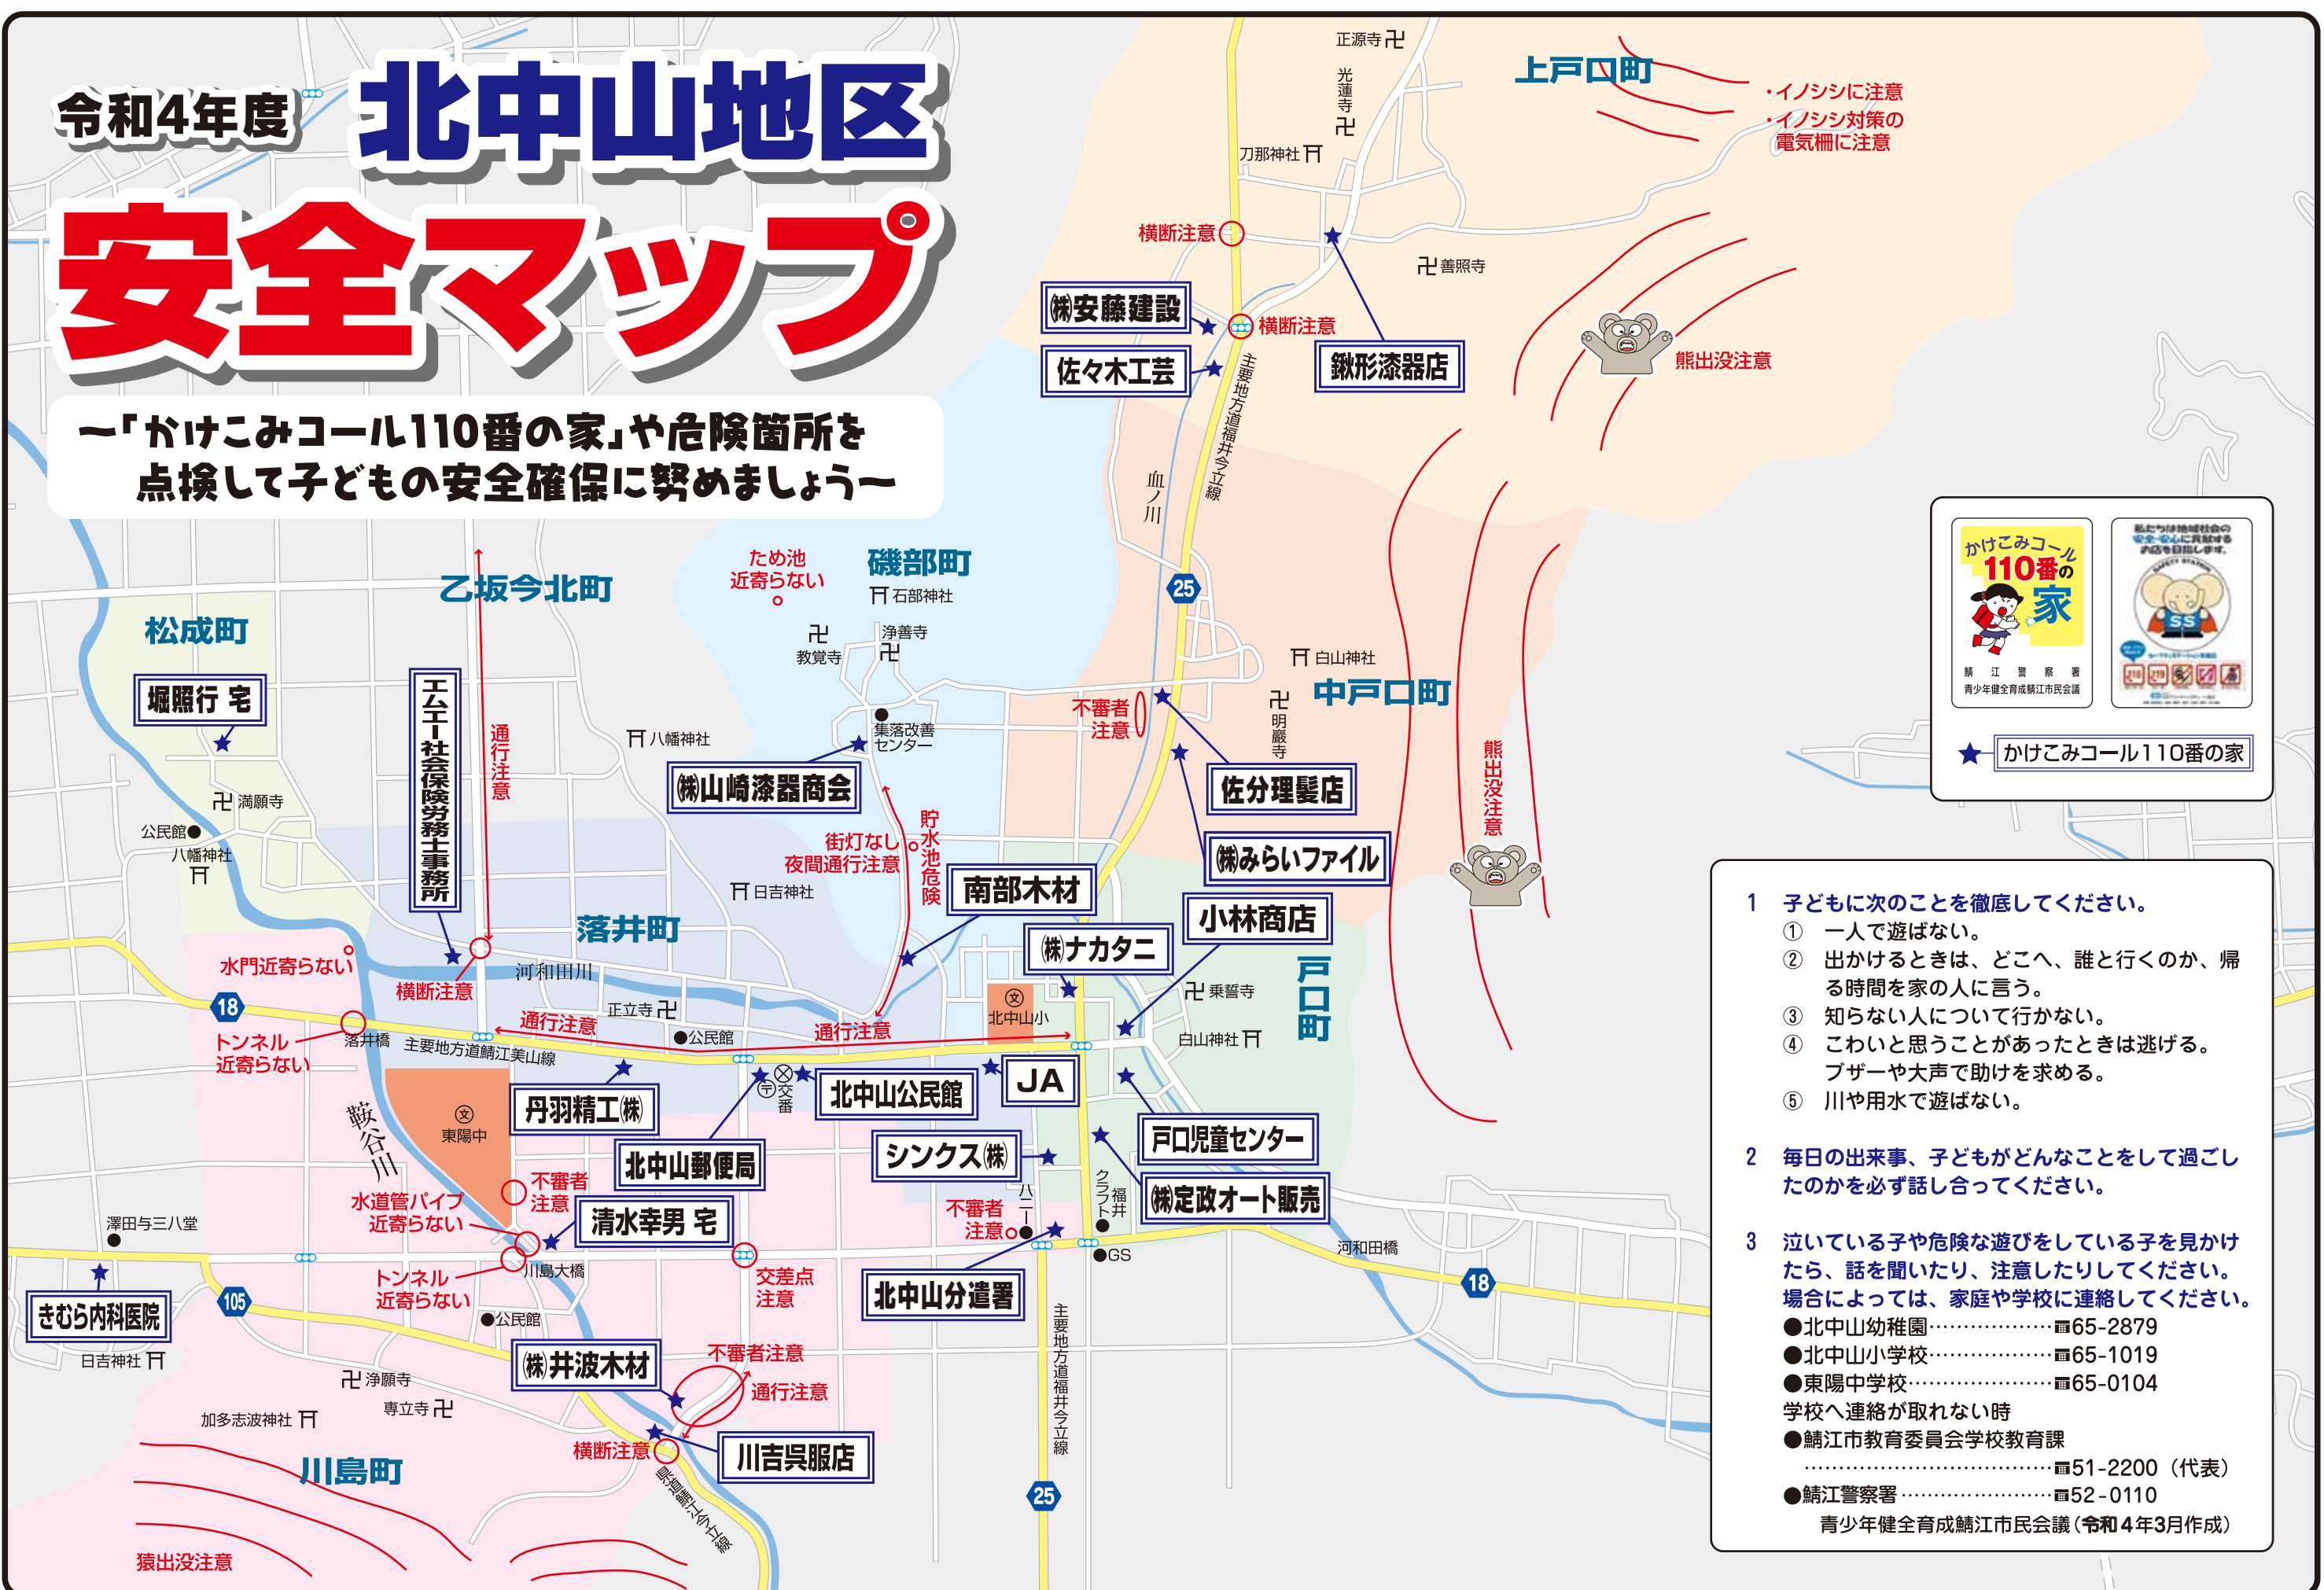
令和4年度 北中山地区
安全マップ

～「かけこみコール110番の家」や危険箇所を点検して子どもの安全確保に努めましょう～

上戸口町
・イノシシに注意
・イノシシ対策の電気柵に注意
正源寺
光蓮寺
刀那神社
横断注意
善照寺
㈱安藤建設
横断注意
佐々木工芸
鍬形漆器店
熊出没注意
主要地方道福井今立線
血ノ川
25
ため池近寄らない
磯部町
石部神社
乙坂今北町
松成町
浄善寺
教覚寺
白山神社
中戸口町
明巖寺
不審者注意
堀照行 宅
エムエー社会保険労務士事務所
通行注意
八幡神社
集落改善センター
㈱山崎漆器商会
佐分理髪店
熊出没注意
満願寺
公民館
八幡神社
街灯なし夜間通行注意
貯水池危険
日吉神社
南部木材
㈱みらいファイル
落井町
小林商店
㈱ナカタニ
水門近寄らない
横断注意
河和田川
18
正立寺
乗誓寺
戸口町
北中山小
通行注意
通行注意
公民館
トンネル近寄らない
落井橋
主要地方道鯖江美山線
白山神社
JA
丹羽精工㈱
北中山公民館
交番
鞍谷川
東陽中
北中山郵便局
シンクス㈱
戸口児童センター
不審者注意
水道管パイプ近寄らない
清水幸男 宅
不審者注意
ハニー
クラフト福井
㈱定政オート販売
澤田与三八堂
川島大橋
GS
河和田橋
トンネル近寄らない
交差点注意
18
105
北中山分遣署
きむら内科医院
公民館
日吉神社
浄願寺
㈱井波木材
不審者注意
通行注意
加多志波神社
専立寺
横断注意
川吉呉服店
主要地方道福井今立線
川島町
県道鯖江今立線
25
猿出没注意

かけこみコール110番の家
鯖江警察署
青少年健全育成鯖江市民会議
私たちは地域社会の安全・安心に貢献するお店を目指します。
SAFETY STATION
SS
セーフティステーション
かけこみコール110番の家

1 子どもに次のことを徹底してください。
① 一人で遊ばない。
② 出かけるときは、どこへ、誰と行くのか、帰る時間を家の人に言う。
③ 知らない人について行かない。
④ こわいと思うことがあったときは逃げる。ブザーや大声で助けを求める。
⑤ 川や用水で遊ばない。

2 毎日の出来事、子どもがどんなことをして過ごしたのかを必ず話し合ってください。

3 泣いている子や危険な遊びをしている子を見かけたら、話を聞いたり、注意したりしてください。場合によっては、家庭や学校に連絡してください。
●北中山幼稚園……………☎65-2879
●北中山小学校……………☎65-1019
●東陽中学校………………☎65-0104
学校へ連絡が取れない時
●鯖江市教育委員会学校教育課
……………………………☎51-2200（代表）
●鯖江警察署………………☎52-0110
青少年健全育成鯖江市民会議（令和4年3月作成）